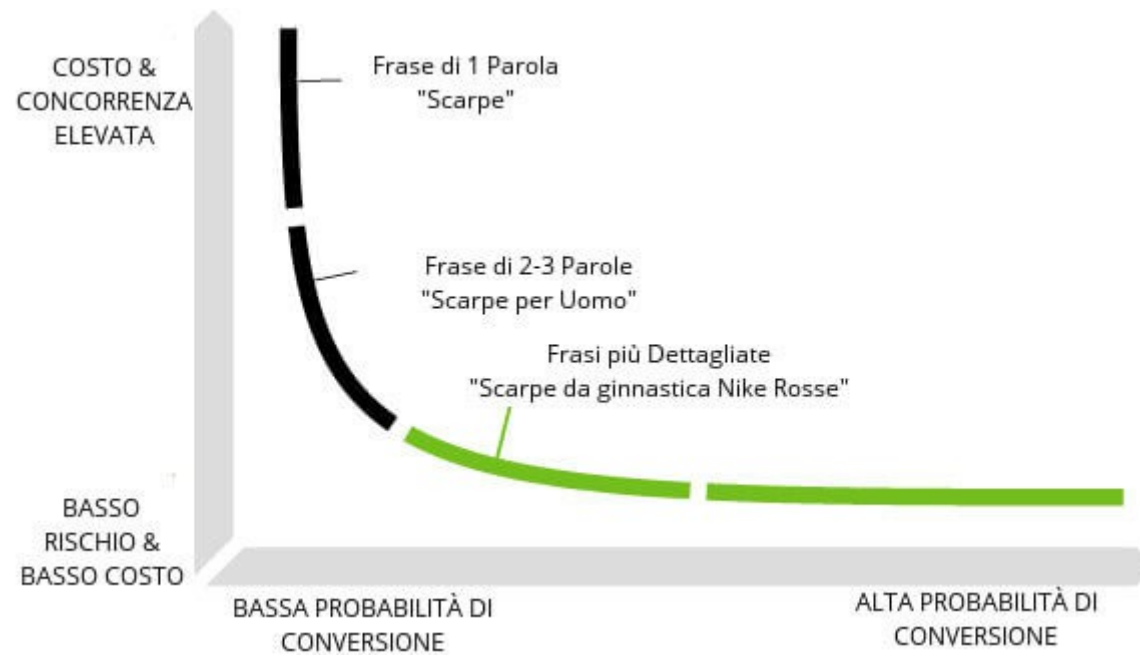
COSTO & CONCORRENZA ELEVATA

Frase di 1 Parola
"Scarpe"

Frase di 2-3 Parole
"Scarpe per Uomo"

Frasi più Dettagliate
"Scarpe da ginnastica Nike Rosse"

BASSO RISCHIO & BASSO COSTO

BASSA PROBABILITÀ DI CONVERSIONE

ALTA PROBABILITÀ DI CONVERSIONE